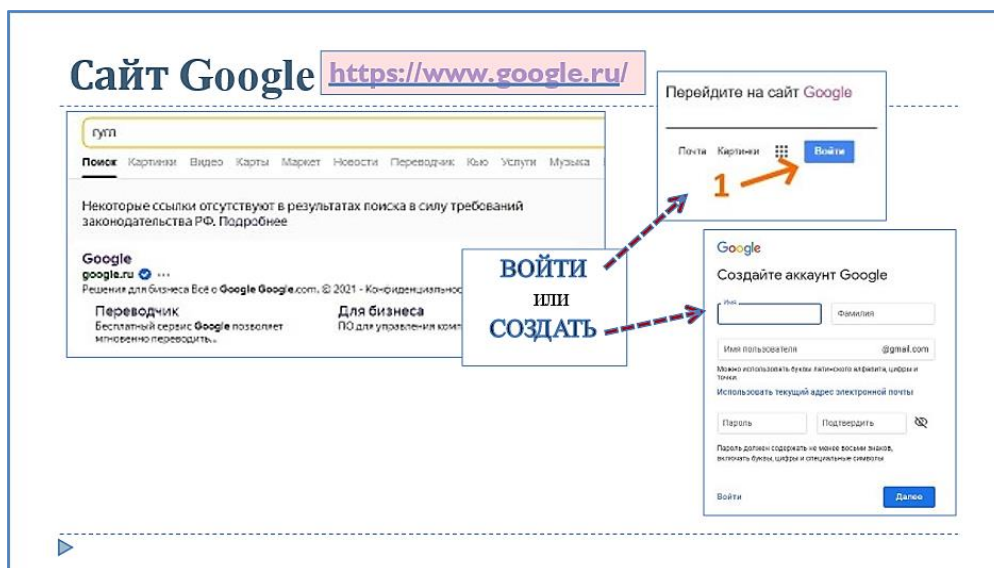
Сайт Google https://www.google.ru/

гугл

Поиск Картинки Видео Карты Маркет Новости Переводчик Кью Услуги Музыка

Некоторые ссылки отсутствуют в результатах поиска в силу требований законодательства РФ. Подробнее

Google
google.ru
Решения для бизнеса Всё о Google Google.com. © 2021 - Конфиденциально

Переводчик
Бесплатный сервис Google позволяет мгновенно переводить...

Для бизнеса
ПО для управления комп

Перейдите на сайт Google

Почта Картинки Войти

1

ВОЙТИ
или
СОЗДАТЬ

Google
Создайте аккаунт Google
Имя
Фамилия
Имя пользователя @gmail.com
Можно использовать буквы латинского алфавита, цифры и точки
Использовать текущий адрес электронной почты
Пароль
Подтвердить
Пароль должен содержать не менее восьми знаков, включать буквы, цифры и специальные символы
Войти
Далее